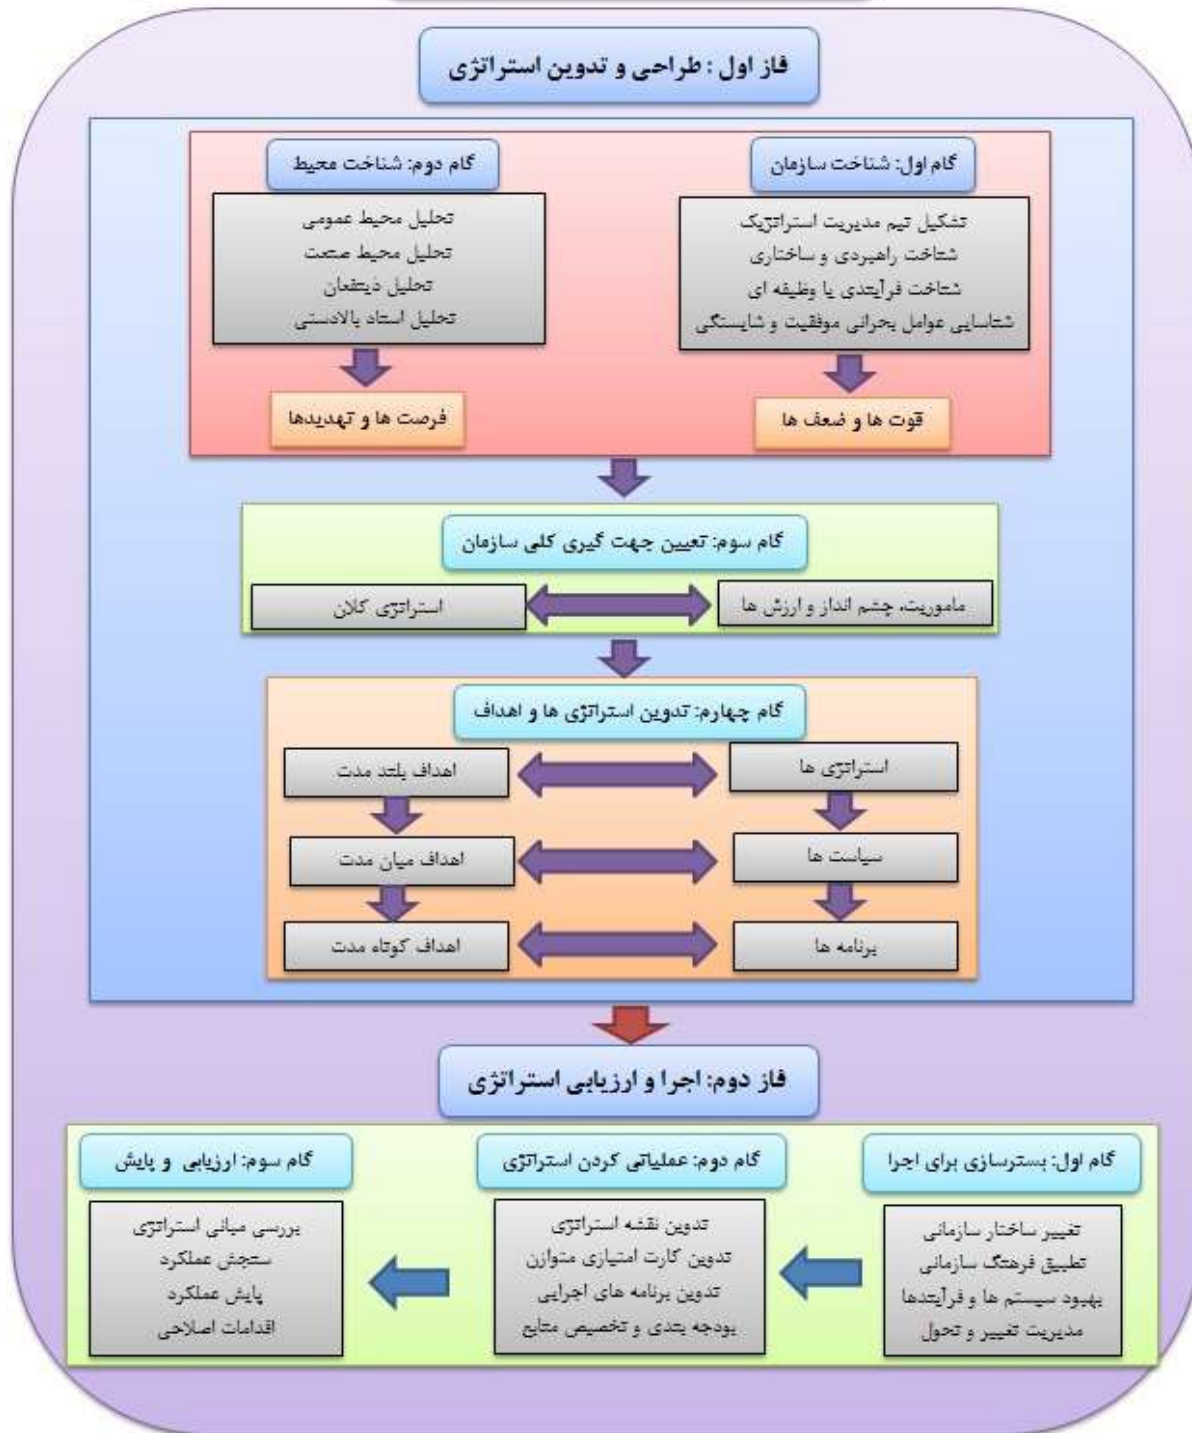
فاز اول : طراحی و تدوین استراتژی

گام اول: شناخت سازمان

تشکیل تیم مدیریت استراتژیک
شناخت راهبردی و ساختاری
شناخت فرآیندی یا وظیفه ای
شناسایی عوامل بحرانی موفقیت و شایستگی

قوت ها و ضعف ها

گام دوم: شناخت محیط

تحلیل محیط عمومی
تحلیل محیط صنعت
تحلیل ذینفعان
تحلیل اسناد بالادستی

فرصت ها و تهدیدها

گام سوم: تعیین جهت گیری کلی سازمان

ماموریت، چشم انداز و ارزش ها

استراتژی کلان

گام چهارم: تدوین استراتژی ها و اهداف

استراتژی ها

اهداف بلند مدت

سیاست ها

اهداف میان مدت

برنامه ها

اهداف کوتاه مدت

فاز دوم: اجرا و ارزیابی استراتژی

گام اول: بسترسازی برای اجرا

تغییر ساختار سازمانی
تطبیق فرهنگ سازمانی
بهبود سیستم ها و فرآیندها
مدیریت تغییر و تحول

گام دوم: عملیاتی کردن استراتژی

تدوین نقشه استراتژی
تدوین کارت امتیازی متوازن
تدوین برنامه های اجرایی
بودجه بندی و تخصیص منابع

گام سوم: ارزیابی و پایش

بررسی مبانی استراتژی
سنجش عملکرد
پایش عملکرد
اقدامات اصلاحی